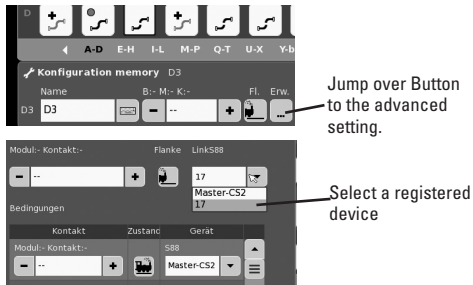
D

A-D E-H I-L M-P Q-T U-X Y-b

Konfiguration memory D3

Name B:- M:- K:- Fl. Erw.

D3 D3 -- ...

Jump over Button to the advanced setting.

Modul:- Kontakt:- Flanke LinkS88

-- 17

Master-CS2

17

Select a registered device

Bedingungen

Kontakt Zustand Gerät

Modul:- Kontakt:- S88

-- Master-CS2